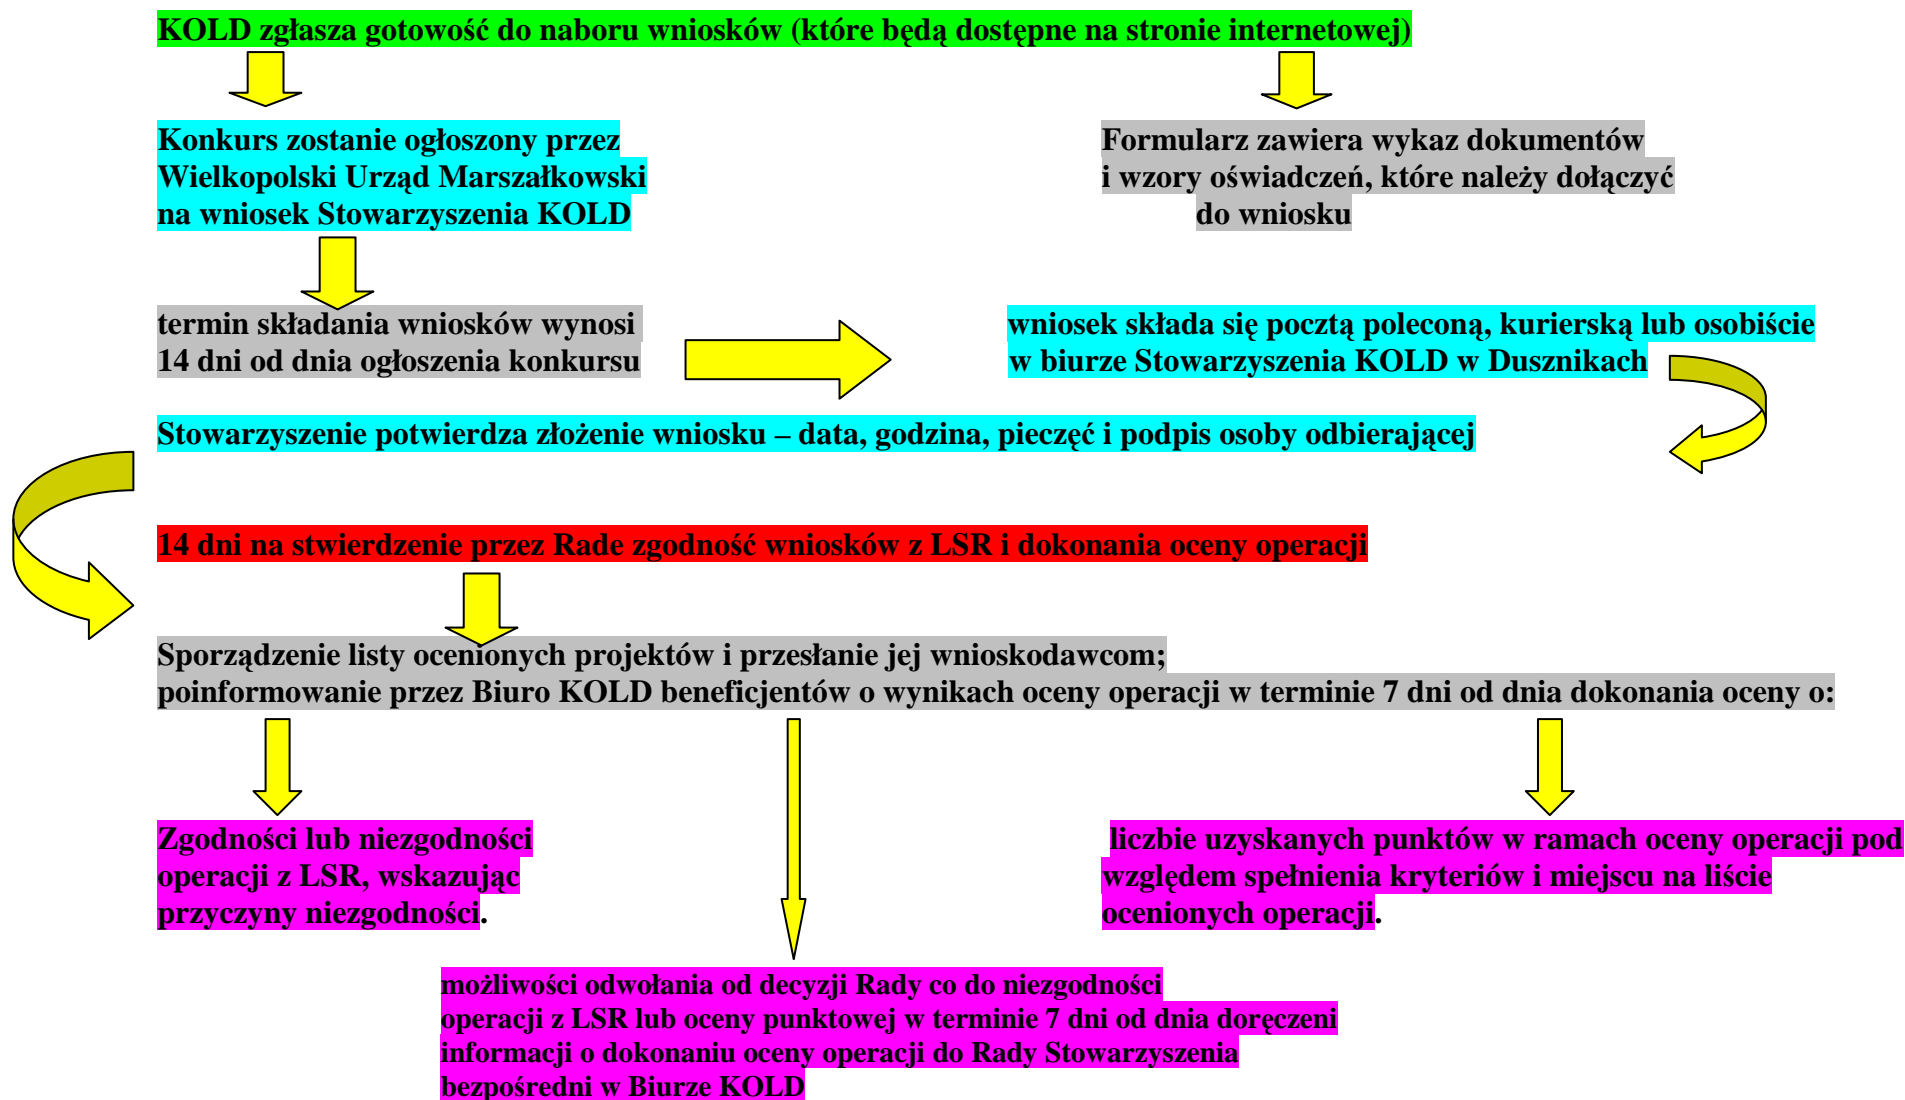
KOLD zgłasza gotowość do naboru wniosków (które będą dostępne na stronie internetowej)

Konkurs zostanie ogłoszony przez Wielkopolski Urząd Marszałkowski na wniosek Stowarzyszenia KOLD

Formularz zawiera wykaz dokumentów i wzory oświadczeń, które należy dołączyć do wniosku

termin składania wniosków wynosi 14 dni od dnia ogłoszenia konkursu

wniosek składa się pocztą poleconą, kurierską lub osobiście w biurze Stowarzyszenia KOLD w Dusznikach

Stowarzyszenie potwierdza złożenie wniosku – data, godzina, pieczęć i podpis osoby odbierającej

14 dni na stwierdzenie przez Rade zgodność wniosków z LSR i dokonania oceny operacji

Sporządzenie listy ocenionych projektów i przesłanie jej wnioskodawcom;
poinformowanie przez Biuro KOLD beneficjentów o wynikach oceny operacji w terminie 7 dni od dnia dokonania oceny o:

Zgodności lub niezgodności operacji z LSR, wskazując przyczyny niezgodności.

liczbie uzyskanych punktów w ramach oceny operacji pod względem spełnienia kryteriów i miejscu na liście ocenionych operacji.

możliwości odwołania od decyzji Rady co do niezgodności operacji z LSR lub oceny punktowej w terminie 7 dni od dnia doręczeni informacji o dokonaniu oceny operacji do Rady Stowarzyszenia bezpośredni w Biurze KOLD